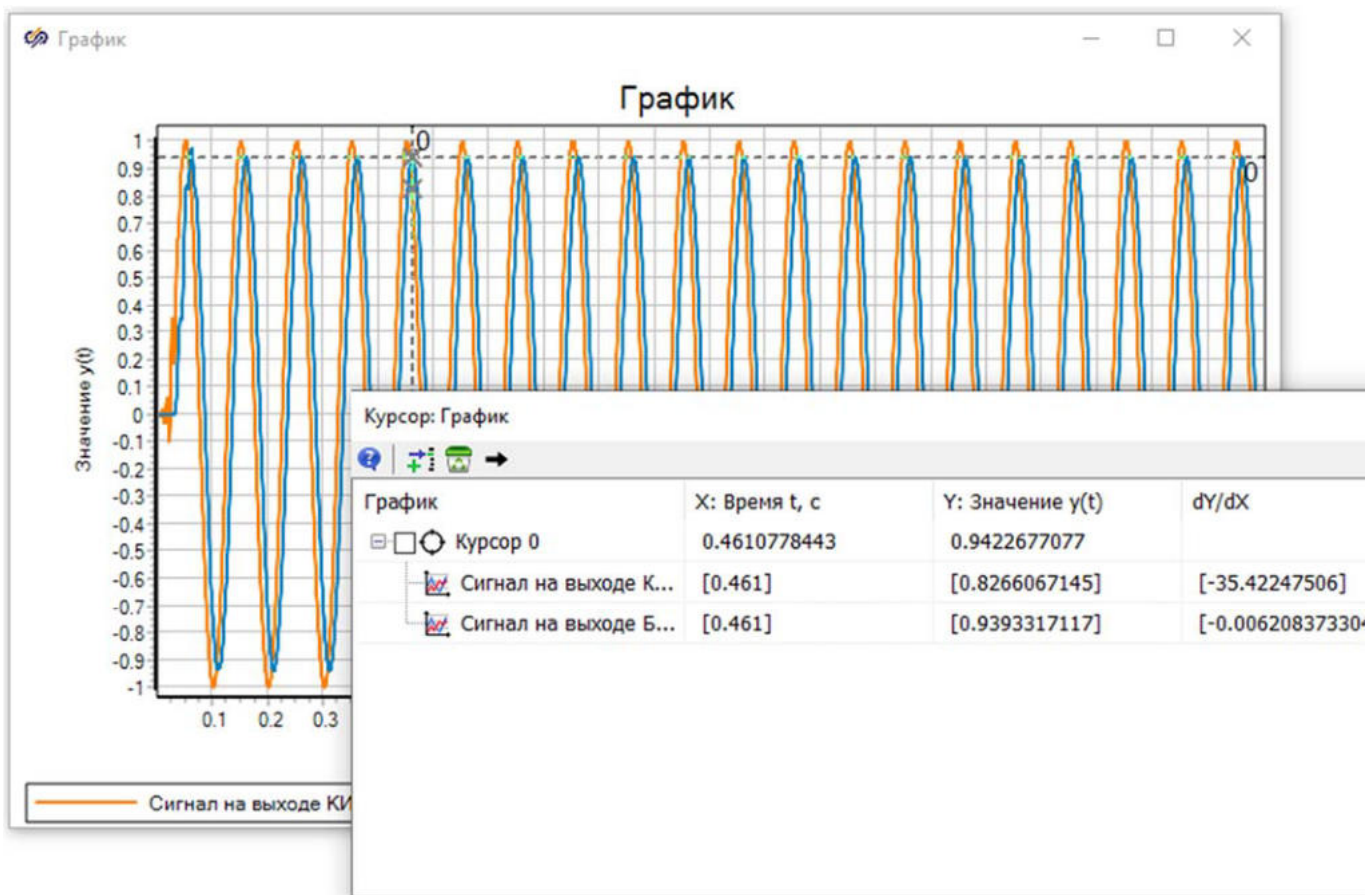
График

График

0

0

1
0.9
0.8
0.7
0.6
0.5
0.4
0.3
0.2
0.1
0
-0.1
-0.2
-0.3
-0.4
-0.5
-0.6
-0.7
-0.8
-0.9
-1

Значение y(t)

0.1 0.2 0.3

Сигнал на выходе КИ

Курсор: График

| График | X: Время t, c | Y: Значение y(t) | dY/dX |
|---|---|---|---|
| Курсор 0 | 0.4610778443 | 0.9422677077 | |
| Сигнал на выходе К... | [0.461] | [0.8266067145] | [-35.42247506] |
| Сигнал на выходе Б... | [0.461] | [0.9393317117] | [-0.00620837330 |